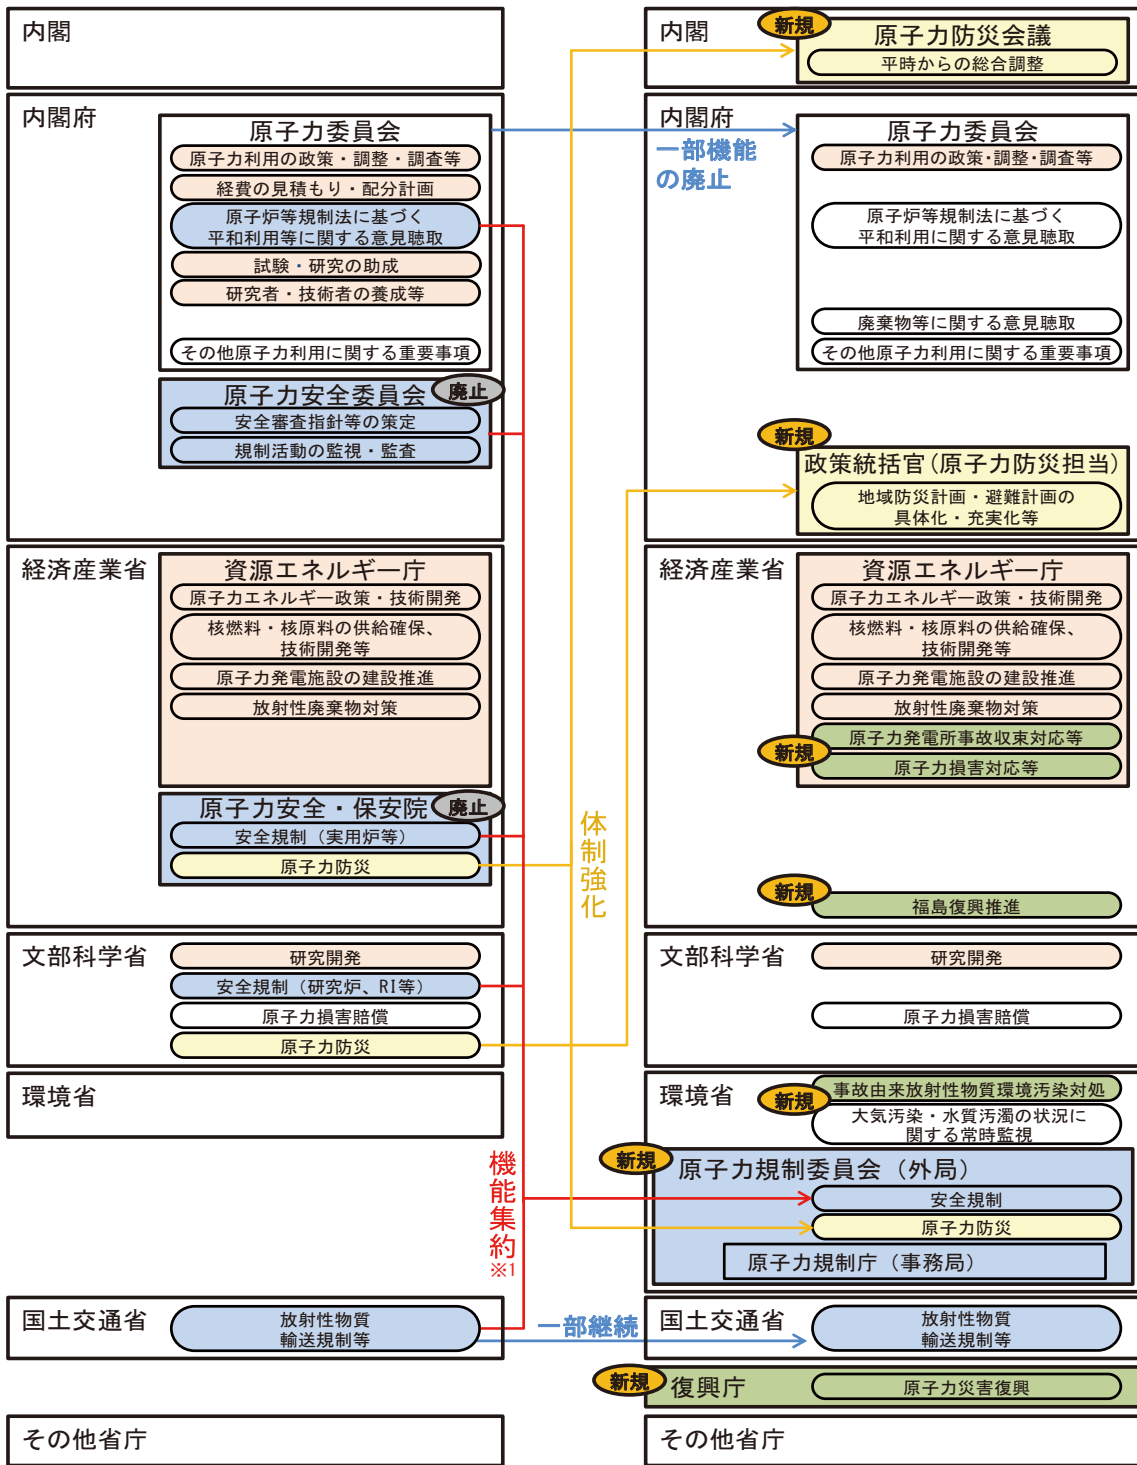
内閣

内閣府

原子力委員会
原子力利用の政策・調整・調査等
経費の見積もり・配分計画
原子炉等規制法に基づく平和利用等に関する意見聴取
試験・研究の助成
研究者・技術者の養成等
その他原子力利用に関する重要事項

原子力安全委員会
廃止
安全審査指針等の策定
規制活動の監視・監査

経済産業省
資源エネルギー庁
原子力エネルギー政策・技術開発
核燃料・核原料の供給確保、技術開発等
原子力発電施設の建設推進
放射性廃棄物対策

原子力安全・保安院
廃止
安全規制（実用炉等）
原子力防災

文部科学省
研究開発
安全規制（研究炉、RI等）
原子力損害賠償
原子力防災

環境省

国土交通省
放射性物質輸送規制等

その他省庁

体制強化

機能集約
※1

一部継続

一部機能の廃止

内閣
新規
原子力防災会議
平時からの総合調整

内閣府
原子力委員会
原子力利用の政策・調整・調査等
原子炉等規制法に基づく平和利用に関する意見聴取
廃棄物等に関する意見聴取
その他原子力利用に関する重要事項

新規
政策統括官（原子力防災担当）
地域防災計画・避難計画の具体化・充実化等

経済産業省
資源エネルギー庁
原子力エネルギー政策・技術開発
核燃料・核原料の供給確保、技術開発等
原子力発電施設の建設推進
放射性廃棄物対策
新規
原子力発電所事故収束対応等
原子力損害対応等

新規
福島復興推進

文部科学省
研究開発
原子力損害賠償

環境省
新規
事故由来放射性物質環境汚染対処
大気汚染・水質汚濁の状況に関する常時監視

新規
原子力規制委員会（外局）
安全規制
原子力防災
原子力規制庁（事務局）

国土交通省
放射性物質輸送規制等

新規
復興庁
原子力災害復興

その他省庁